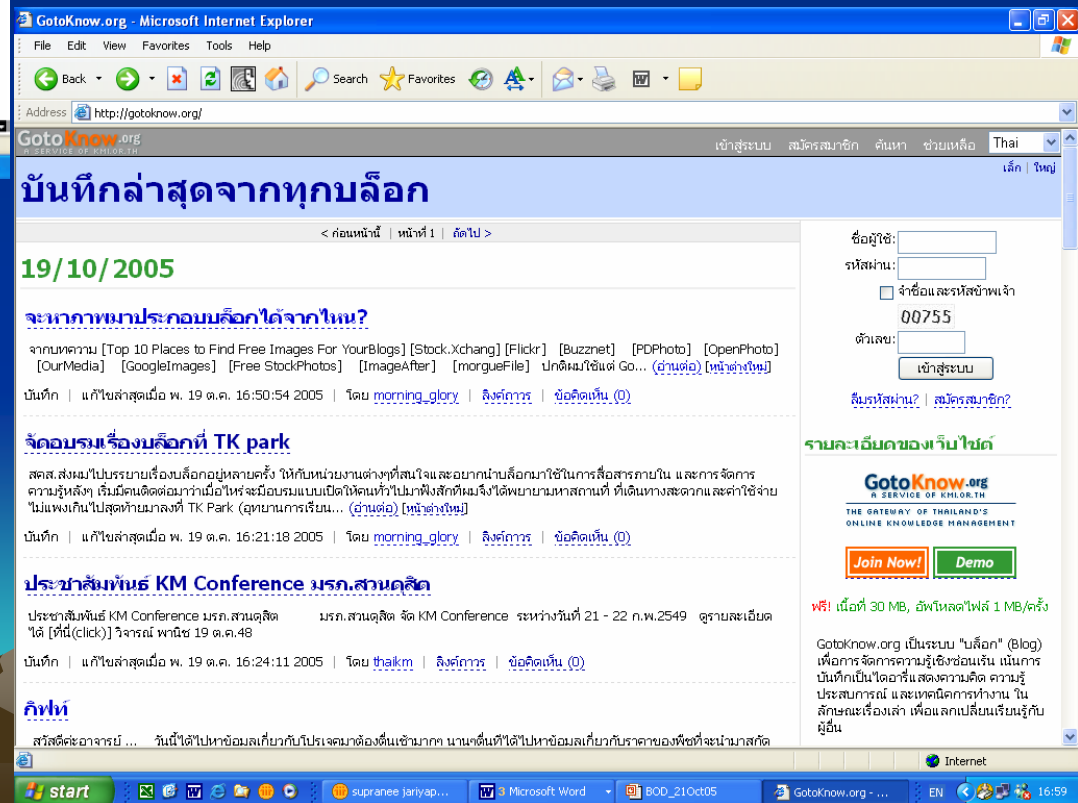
GotoKnow.org - Microsoft Internet Explorer

File Edit View Favorites Tools Help

Back Search Favorites

Address http://gotoknow.org/

GotoKnow.org A SERVICE OF KM.OR.TH

เข้าสู่ระบบ สมัครสมาชิก ค้นหา ช่วยเหลือ Thai

เล็ก | ใหญ่

บันทึกล่าสุดจากทุกบล็อก

< ก่อนหน้านี้ | หน้าที่ 1 | ถัดไป >

19/10/2005

จะหาภาพมาประกอบบล็อกได้จากไหน?

จากบทความ [Top 10 Places to Find Free Images For YourBlogs] [Stock.Xchang] [Flickr] [Buzznet] [PDPhoto] [OpenPhoto] [OurMedia] [GoogleImages] [Free StockPhotos] [ImageAfter] [morgueFile] ปกติผมใช้แต่ Go... (อ่านต่อ) [หน้าต่างใหม่]

บันทึก | แก้ไขล่าสุดเมื่อ พ. 19 ต.ค. 16:50:54 2005 | โดย morning_glory | ลิงค์การ | ข้อคิดเห็น (0)

จัดอบรมเรื่องบล็อกที่ TK park

สคส.ส่งผมไปบรรยายเรื่องบล็อกอยู่หลายครั้ง ให้กับหน่วยงานต่างๆที่สนใจและอยากนำบล็อกมาใช้ในการสื่อสารภายใน และการจัดการความรู้หลังๆ เริ่มมีคนติดต่อมาว่าเมื่อไหร่จะมีอบรมแบบเปิดให้คนทั่วไปมาฟังสักทีผมจึงได้พยายามหาสถานที่ ที่เดินทางสะดวกและค่าใช้จ่ายไม่แพงเกินไปสุดท้ายมาลงที่ TK Park (อุทยานการเรียน... (อ่านต่อ) [หน้าต่างใหม่]

บันทึก | แก้ไขล่าสุดเมื่อ พ. 19 ต.ค. 16:21:18 2005 | โดย morning_glory | ลิงค์การ | ข้อคิดเห็น (0)

ประชาสัมพันธ์ KM Conference มรภ.สวนดุสิต

ประชาสัมพันธ์ KM Conference มรภ.สวนดุสิต มรภ.สวนดุสิต จัด KM Conference ระหว่างวันที่ 21 - 22 ก.พ.2549 ดูรายละเอียดได้ [ที่นี่(click)] วิจารณ์ พานิช 19 ต.ค.48

บันทึก | แก้ไขล่าสุดเมื่อ พ. 19 ต.ค. 16:24:11 2005 | โดย thaikm | ลิงค์การ | ข้อคิดเห็น (0)

กิฟท์

สวัสดีค่ะอาจารย์ ... วันนี้ได้ไปหาข้อมูลเกี่ยวกับโปรเจคมาต้องตื่นเช้ามากๆ นานๆตื่นทีได้ไปหาข้อมูลเกี่ยวกับราคาของพืชที่จะนำมาสกัด

ชื่อผู้ใช้:
รหัสผ่าน:
จำชื่อและรหัสข้าพเจ้า
00755
ตัวเลข:
เข้าสู่ระบบ
ลืมรหัสผ่าน? | สมัครสมาชิก?

รายละเอียดของเว็บไซต์

GotoKnow.org A SERVICE OF KM.OR.TH
THE GATEWAY OF THAILAND'S ONLINE KNOWLEDGE MANAGEMENT

Join Now! Demo

ฟรี! เนื้อที่ 30 MB, อัพโหลดไฟล์ 1 MB/ครั้ง

GotoKnow.org เป็นระบบ "บล็อก" (Blog) เพื่อการจัดการความรู้เชิงซ่อนเร้น เน้นการบันทึกเป็นไดอารี่แสดงความคิด ความรู้ ประสบการณ์ และเทคนิคการทำงาน ในลักษณะเรื่องเล่า เพื่อแลกเปลี่ยนเรียนรู้กับผู้อื่น

Internet

start supranee jariyap... 3 Microsoft Word BOD_21Oct05 GotoKnow.org - ... EN 16:59